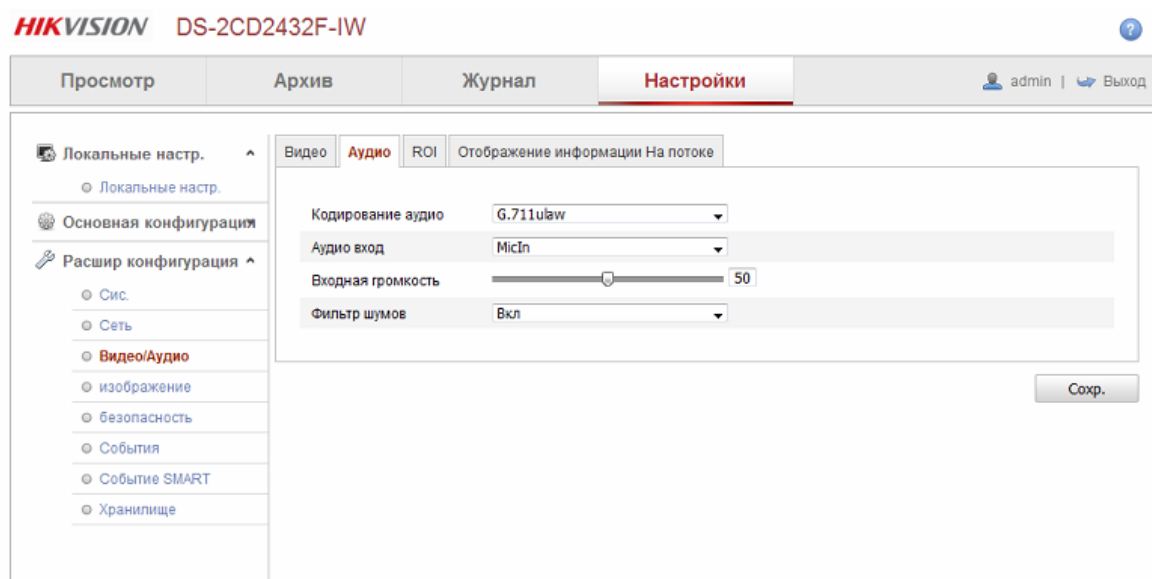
HIKVISION DS-2CD2432F-IW

?

Просмотр | Архив | Журнал | Настройки

admin | Выход

Локальные настр.
Локальные настр.
Основная конфигурация
Расшир конфигурация
Сис.
Сеть
Видео/Аудио
изображение
безопасность
События
Событие SMART
Хранилище

Видео | Аудио | ROI | Отображение информации На потоке

Кодирование аудио G.711ulaw
Аудио вход MicIn
Входная громкость 50
Фильтр шумов Вкл

Сохр.